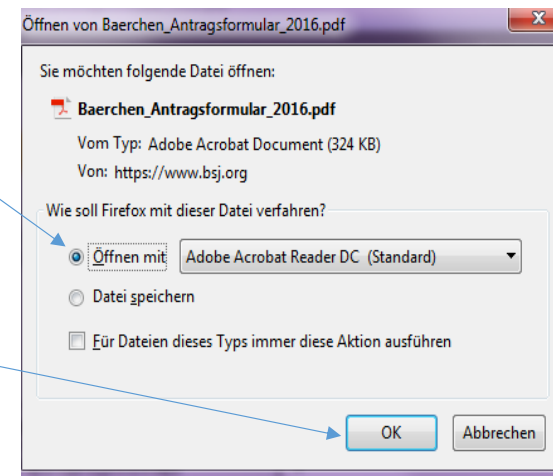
Öffnen von Baerchen_Antragsformular_2016.pdf

Sie möchten folgende Datei öffnen:

Baerchen_Antragsformular_2016.pdf

Vom Typ: Adobe Acrobat Document (324 KB)

Von: https://www.bsj.org

Wie soll Firefox mit dieser Datei verfahren?

Öffnen mit Adobe Acrobat Reader DC (Standard)

Datei speichern

Für Dateien dieses Typs immer diese Aktion ausführen

OK

Abbrechen